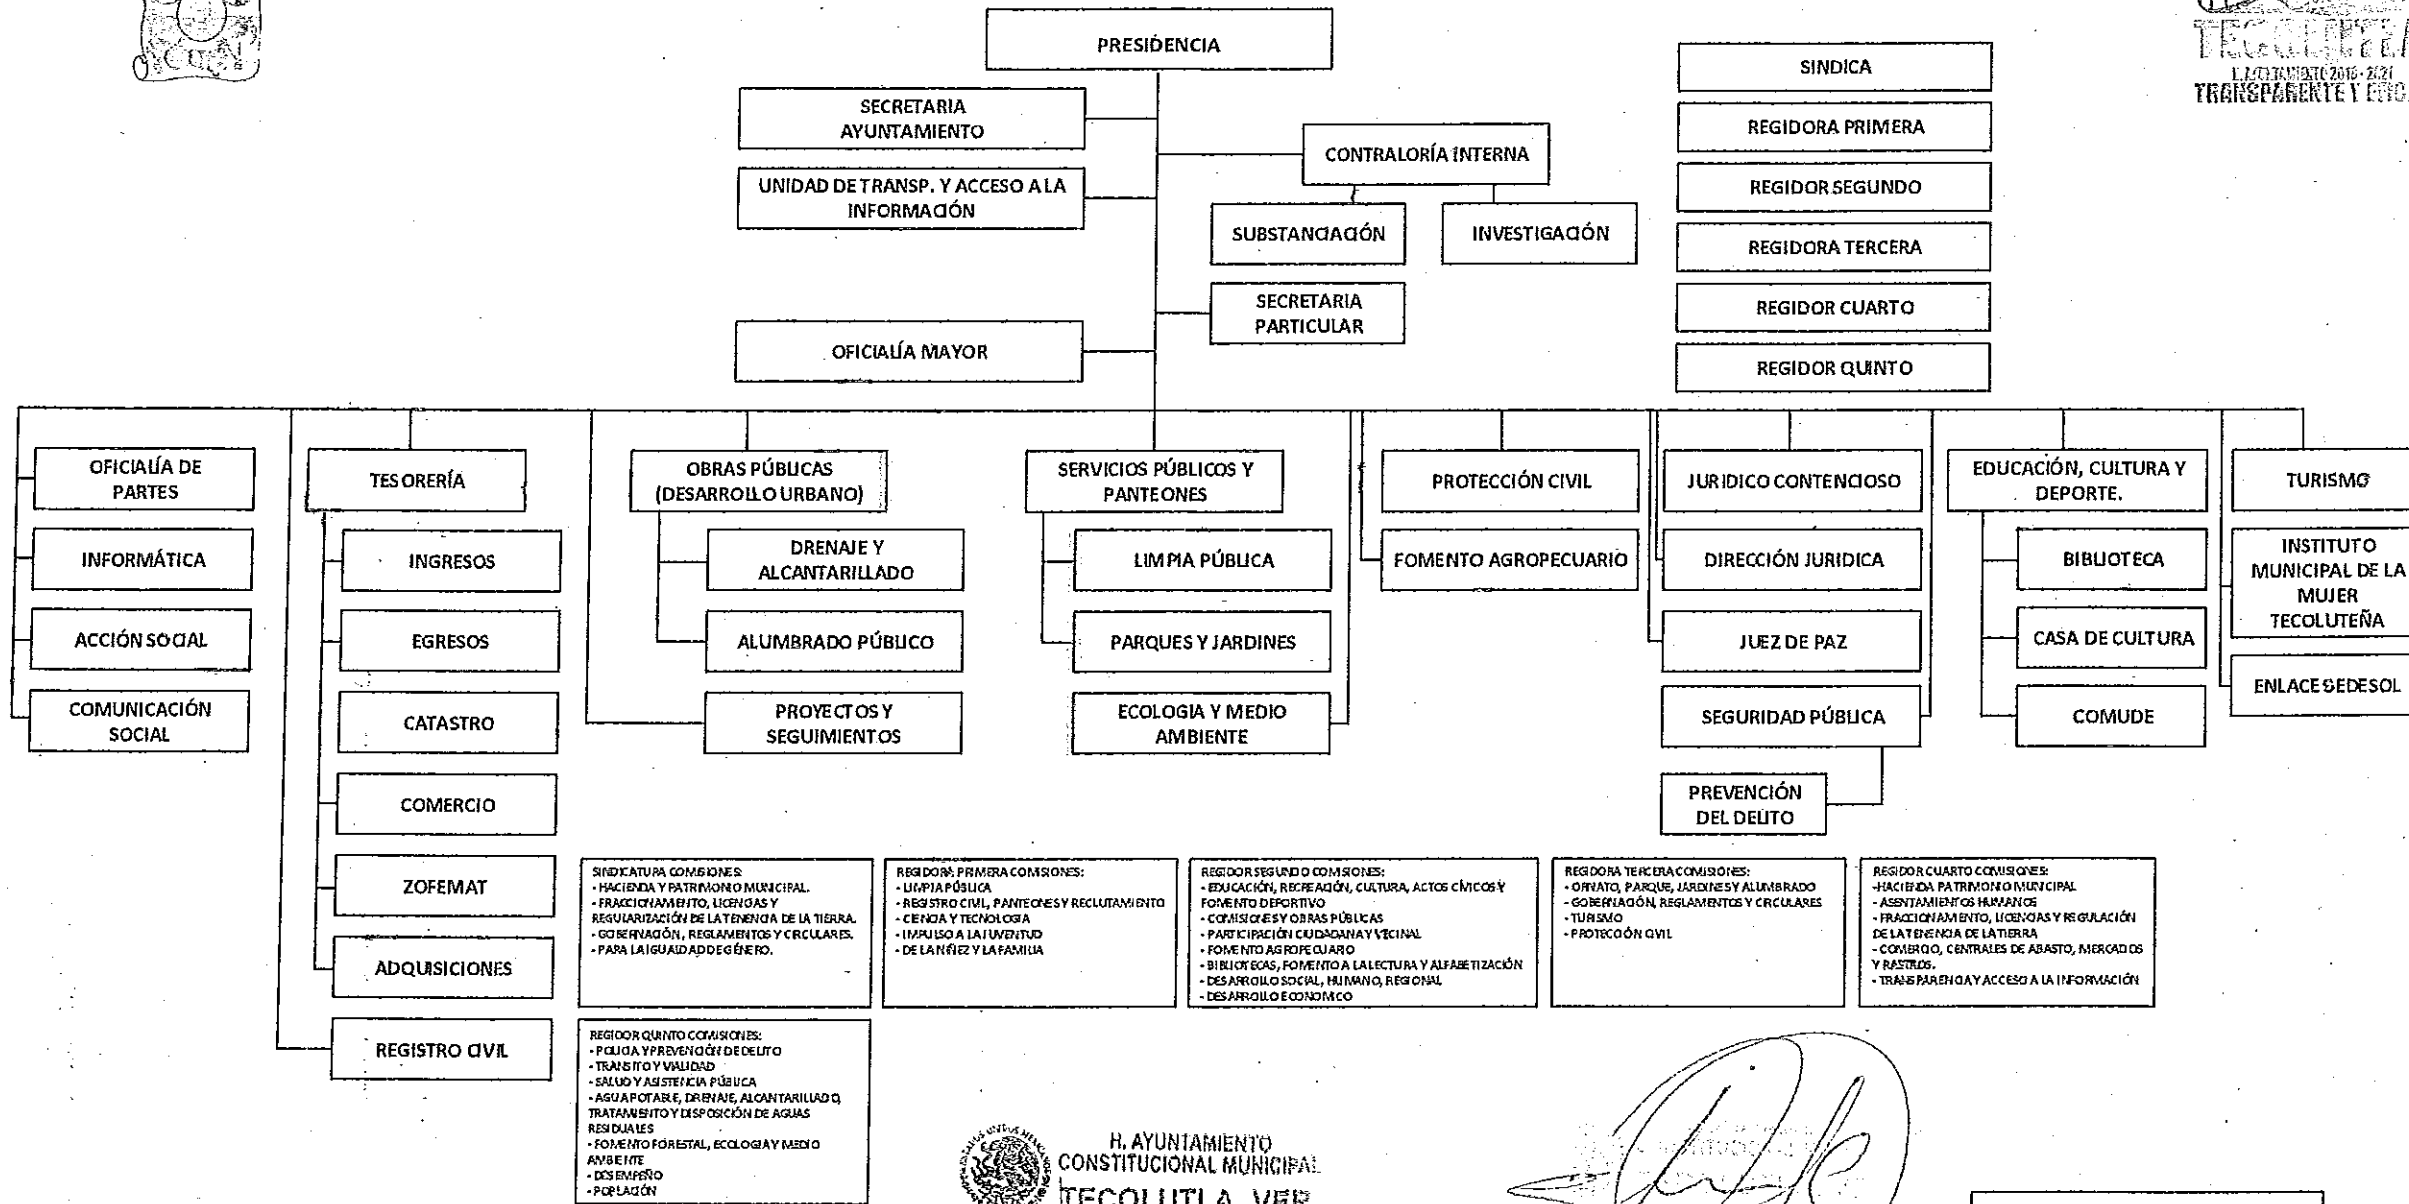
PRESIDENCIA

SECRETARIA AYUNTAMIENTO

UNIDAD DE TRANSP. Y ACCESO A LA INFORMACIÓN

CONTRALORÍA INTERNA

SUBSTANCIACIÓN

INVESTIGACIÓN

SECRETARIA PARTICULAR

OFICIALÍA MAYOR

SINDICA

REGIDORA PRIMERA

REGIDOR SEGUNDO

REGIDORA TERCERA

REGIDOR CUARTO

REGIDOR QUINTO

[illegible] AYUNTAMIENTO 2018-2021 TRANSPARENTE Y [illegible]

OFICIALÍA DE PARTES

INFORMÁTICA

ACCIÓN SOCIAL

COMUNICACIÓN SOCIAL

TESORERÍA

INGRESOS

EGRESOS

CATASTRO

COMERCIO

ZOFEMAT

ADQUISICIONES

REGISTRO CIVIL

OBRAS PÚBLICAS (DESARROLLO URBANO)

DRENAJE Y ALCANTARILLADO

ALUMBRADO PÚBLICO

PROYECTOS Y SEGUIMIENTOS

SERVICIOS PÚBLICOS Y PANTEONES

LIMPIA PÚBLICA

PARQUES Y JARDINES

ECOLOGIA Y MEDIO AMBIENTE

PROTECCIÓN CIVIL

FOMENTO AGROPECUARIO

JURIDICO CONTENCIOSO

DIRECCIÓN JURIDICA

JUEZ DE PAZ

SEGURIDAD PÚBLICA

PREVENCIÓN DEL DELITO

EDUCACIÓN, CULTURA Y DEPORTE.

BIBLIOTECA

CASA DE CULTURA

COMUDE

TURISMO

INSTITUTO MUNICIPAL DE LA MUJER TECOLUTEÑA

ENLACE SEDESOL

SINDICATURA COMISIONES:
- HACIENDA Y PATRIMONIO MUNICIPAL.
- FRACCIONAMIENTO, LICENCIAS Y REGULARIZACIÓN DE LA TENENCIA DE LA TIERRA.
- GOBERNACIÓN, REGLAMENTOS Y CIRCULARES.
- PARA LA IGUALDAD DE GÉNERO.

REGIDORA PRIMERA COMISIONES:
- LIMPIA PÚBLICA
- REGISTRO CIVIL, PANTEONES Y RECLUTAMIENTO
- CIENCIA Y TECNOLOGIA
- IMPULSO A LA JUVENTUD
- DE LA NIÑEZ Y LA FAMILIA

REGIDOR SEGUNDO COMISIONES:
- EDUCACIÓN, RECREACIÓN, CULTURA, ACTOS CÍVICOS Y FOMENTO DEPORTIVO
- COMISIONES Y OBRAS PÚBLICAS
- PARTICIPACIÓN CIUDADANA Y VECINAL
- FOMENTO AGROPECUARIO
- BIBLIOTECAS, FOMENTO A LA LECTURA Y ALFABETIZACIÓN
- DESARROLLO SOCIAL, HUMANO, REGIONAL
- DESARROLLO ECONOMICO

REGIDORA TERCERA COMISIONES:
- ORNATO, PARQUE, JARDINES Y ALUMBRADO
- GOBERNACIÓN, REGLAMENTOS Y CIRCULARES
- TURISMO
- PROTECCIÓN CIVIL

REGIDOR CUARTO COMISIONES:
-HACIENDA PATRIMONIO MUNICIPAL
- ASENTAMIENTOS HUMANOS
- FRACCIONAMIENTO, LICENCIAS Y REGULACIÓN DE LA TENENCIA DE LA TIERRA
- COMERCIO, CENTRALES DE ABASTO, MERCADOS Y RASTROS.
- TRANSPARENCIA Y ACCESO A LA INFORMACIÓN

REGIDOR QUINTO COMISIONES:
- POLICIA Y PREVENCIÓN DE DELITO
- TRANSITO Y VIALIDAD
- SALUD Y ASISTENCIA PÚBLICA
- AGUA POTABLE, DRENAJE, ALCANTARILLADO, TRATAMIENTO Y DISPOSICIÓN DE AGUAS RESIDUALES
- FOMENTO FORESTAL, ECOLOGIA Y MEDIO AMBIENTE
- DESEMPEÑO
- POBLACIÓN

H. AYUNTAMIENTO CONSTITUCIONAL MUNICIPAL TECOLUTLA, VER.